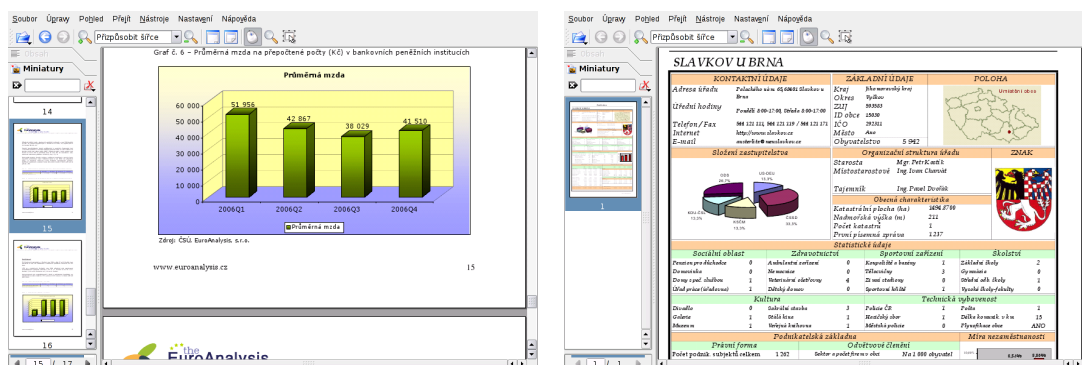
Soubor Úpravy Pohled Přejít Nástroje Nastavení Nápověda

Přizpůsobit šířce

Miniatury

14

15

16

Graf č. 6 – Průměrná mzda na přepočtené počty (Kč) v bankovních peněžních institucích

Průměrná mzda

| | 2006Q1 | 2006Q2 | 2006Q3 | 2006Q4 |
|---|---|---|---|---|
| Průměrná mzda | 51 956 | 42 867 | 38 029 | 41 510 |

60 000
50 000
40 000
30 000
20 000
10 000
0

Zdroj: ČSÚ, EuroAnalysis, s.r.o.

www.euroanalysis.cz

15

the EuroAnalysis

15 / 17

Soubor Úpravy Pohled Přejít Nástroje Nastavení Nápověda

Přizpůsobit šířce

Miniatury

1

SLAVKOV U BRNA

KONTAKTNÍ ÚDAJE

Adresa úřadu Palackého nám. 65,68401 Slavkov u Brna
Úřední hodiny Pondělí 8:00-17:00, Středa 8:00-17:00
Telefon / Fax 544 121 111, 544 121 119 / 544 121 171
Internet http://www.slavkov.cz
E-mail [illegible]

ZÁKLADNÍ ÚDAJE

Kraj Jihomoravský kraj
Okres Vyškov
ZÚJ 593583
ID obce 15030
IČO 292311
Město Ano
Obyvatelstvo 5 942

POLOHA

Umístění obce

Složení zastupitelstva

ODS 26,7%
US-DEU 13,3%
KDU-ČSL 13,3%
KSČM 13,3%
ČSSD 33,3%

Organizační struktura úřadu

Starosta Mgr. Petr Kostík
Místostarostové Ing. Ivan Charvát
Tajemník Ing. Pavel Dvořák

ZNAK

Obecná charakteristika

Katastrální plocha (ha) 1694,57 00
Nadmořská výška (m) 211
Počet katastrů 1
První písemná zpráva 1 237

Statistické údaje

Sociální oblast

Penziony pro důchodce 0
Domovinka 0
Domy s peč. službou 1
Ústav péče (ústavnost) 1

Zdravotnictví

Ambulantní zařízení 0
Nemocnice 0
Veterinární střediska 4
Dětský domov 0

Sportovní zařízení

Koupaliště a bazény 1
Tělocvičny 3
Zimní stadiony 0
Sportovní hřiště 1

Školství

Základní školy 2
Gymnázia 0
Střední odb. školy 1
Vysoké školy-fakulty 0

Kultura

Divadlo 0
Galerie 1
Muzeum 1
Sokolské stavby 3
Stálá kina 1
Veřejná knihovna 1

Technická vybavenost

Pošta ČR 1
Hasičský sbor 1
Městská policie 0
Pošta 1
Délka komunik. v km 15
Plynofikace obce ANO

Podnikatelská základna

Míra nezaměstnanosti

Právní forma

Počet podnik. subjektů celkem 1 262

Odvětvové členění

Sektor s počet firem v obci Na 1 000 obyvatel

1 / 1